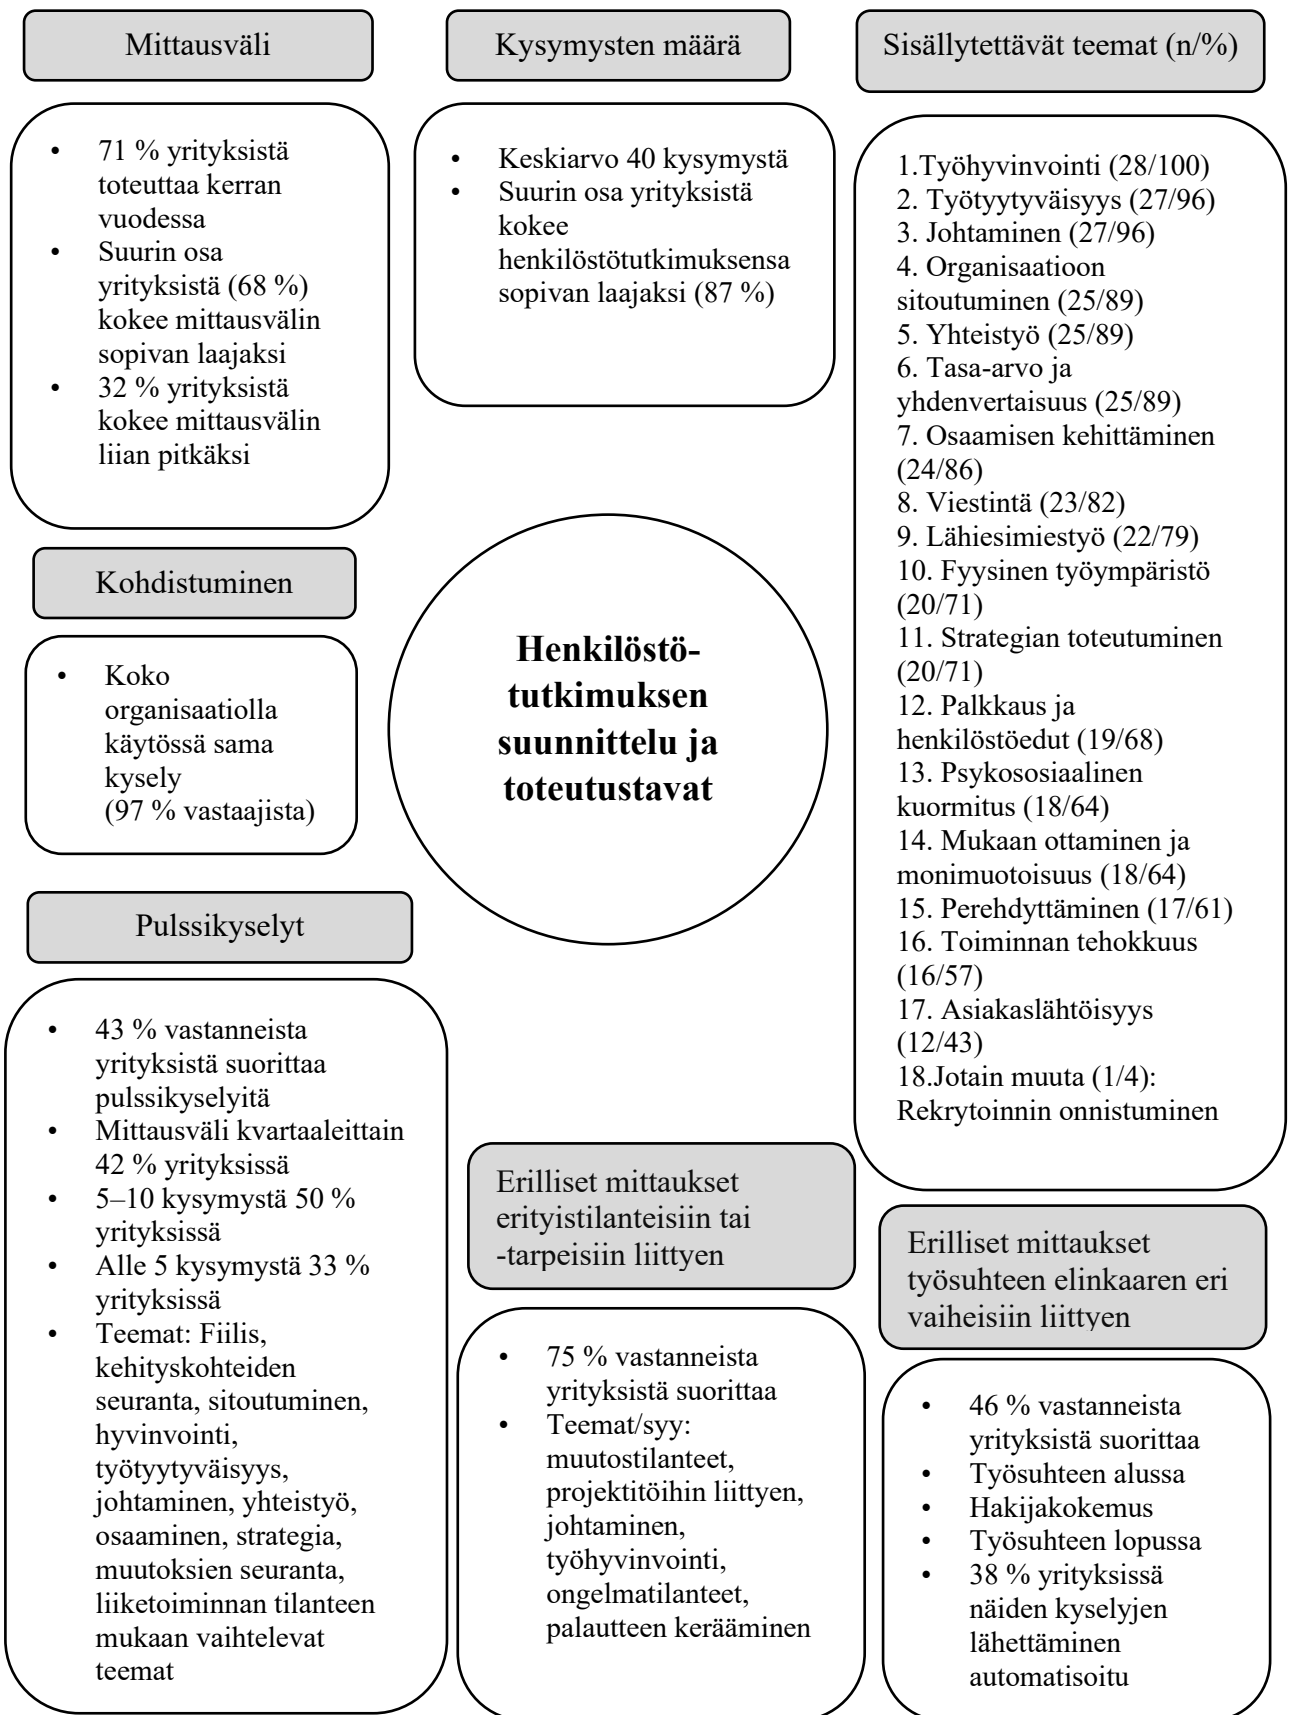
Mittausväli

- 71 % yrityksistä toteuttaa kerran vuodessa
- Suurin osa yrityksistä (68 %) kokee mittausvälin sopivan laajaksi
- 32 % yrityksistä kokee mittausvälin liian pitkäksi

Kysymysten määrä

- Keskiarvo 40 kysymystä
- Suurin osa yrityksistä kokee henkilöstötutkimuksensa sopivan laajaksi (87 %)

Sisällytettävät teemat (n/%)

1.Työhyvinvointi (28/100)
2. Työtyytyväisyys (27/96)
3. Johtaminen (27/96)
4. Organisaatioon sitoutuminen (25/89)
5. Yhteistyö (25/89)
6. Tasa-arvo ja yhdenvertaisuus (25/89)
7. Osaamisen kehittäminen (24/86)
8. Viestintä (23/82)
9. Lähiesimiestyö (22/79)
10. Fyysinen työympäristö (20/71)
11. Strategian toteutuminen (20/71)
12. Palkkaus ja henkilöstöedut (19/68)
13. Psykososiaalinen kuormitus (18/64)
14. Mukaan ottaminen ja monimuotoisuus (18/64)
15. Perehdyttäminen (17/61)
16. Toiminnan tehokkuus (16/57)
17. Asiakaslähtöisyys (12/43)
18.Jotain muuta (1/4): Rekrytoinnin onnistuminen

Kohdistuminen

- Koko organisaatiolla käytössä sama kysely (97 % vastaajista)

Henkilöstötutkimuksen suunnittelu ja toteutustavat

Pulssikyselyt

- 43 % vastanneista yrityksistä suorittaa pulssikyselyitä
- Mittausväli kvartaaleittain 42 % yrityksissä
- 5–10 kysymystä 50 % yrityksissä
- Alle 5 kysymystä 33 % yrityksissä
- Teemat: Fiilis, kehityskohteiden seuranta, sitoutuminen, hyvinvointi, työtyytyväisyys, johtaminen, yhteistyö, osaaminen, strategia, muutoksien seuranta, liiketoiminnan tilanteen mukaan vaihtelevat teemat

Erilliset mittaukset erityistilanteisiin tai -tarpeisiin liittyen

- 75 % vastanneista yrityksistä suorittaa
- Teemat/syy: muutostilanteet, projektitöihin liittyen, johtaminen, työhyvinvointi, ongelmatilanteet, palautteen kerääminen

Erilliset mittaukset työsuhteen elinkaaren eri vaiheisiin liittyen

- 46 % vastanneista yrityksistä suorittaa
- Työsuhteen alussa
- Hakijakokemus
- Työsuhteen lopussa
- 38 % yrityksissä näiden kyselyjen lähettäminen automatisoitu